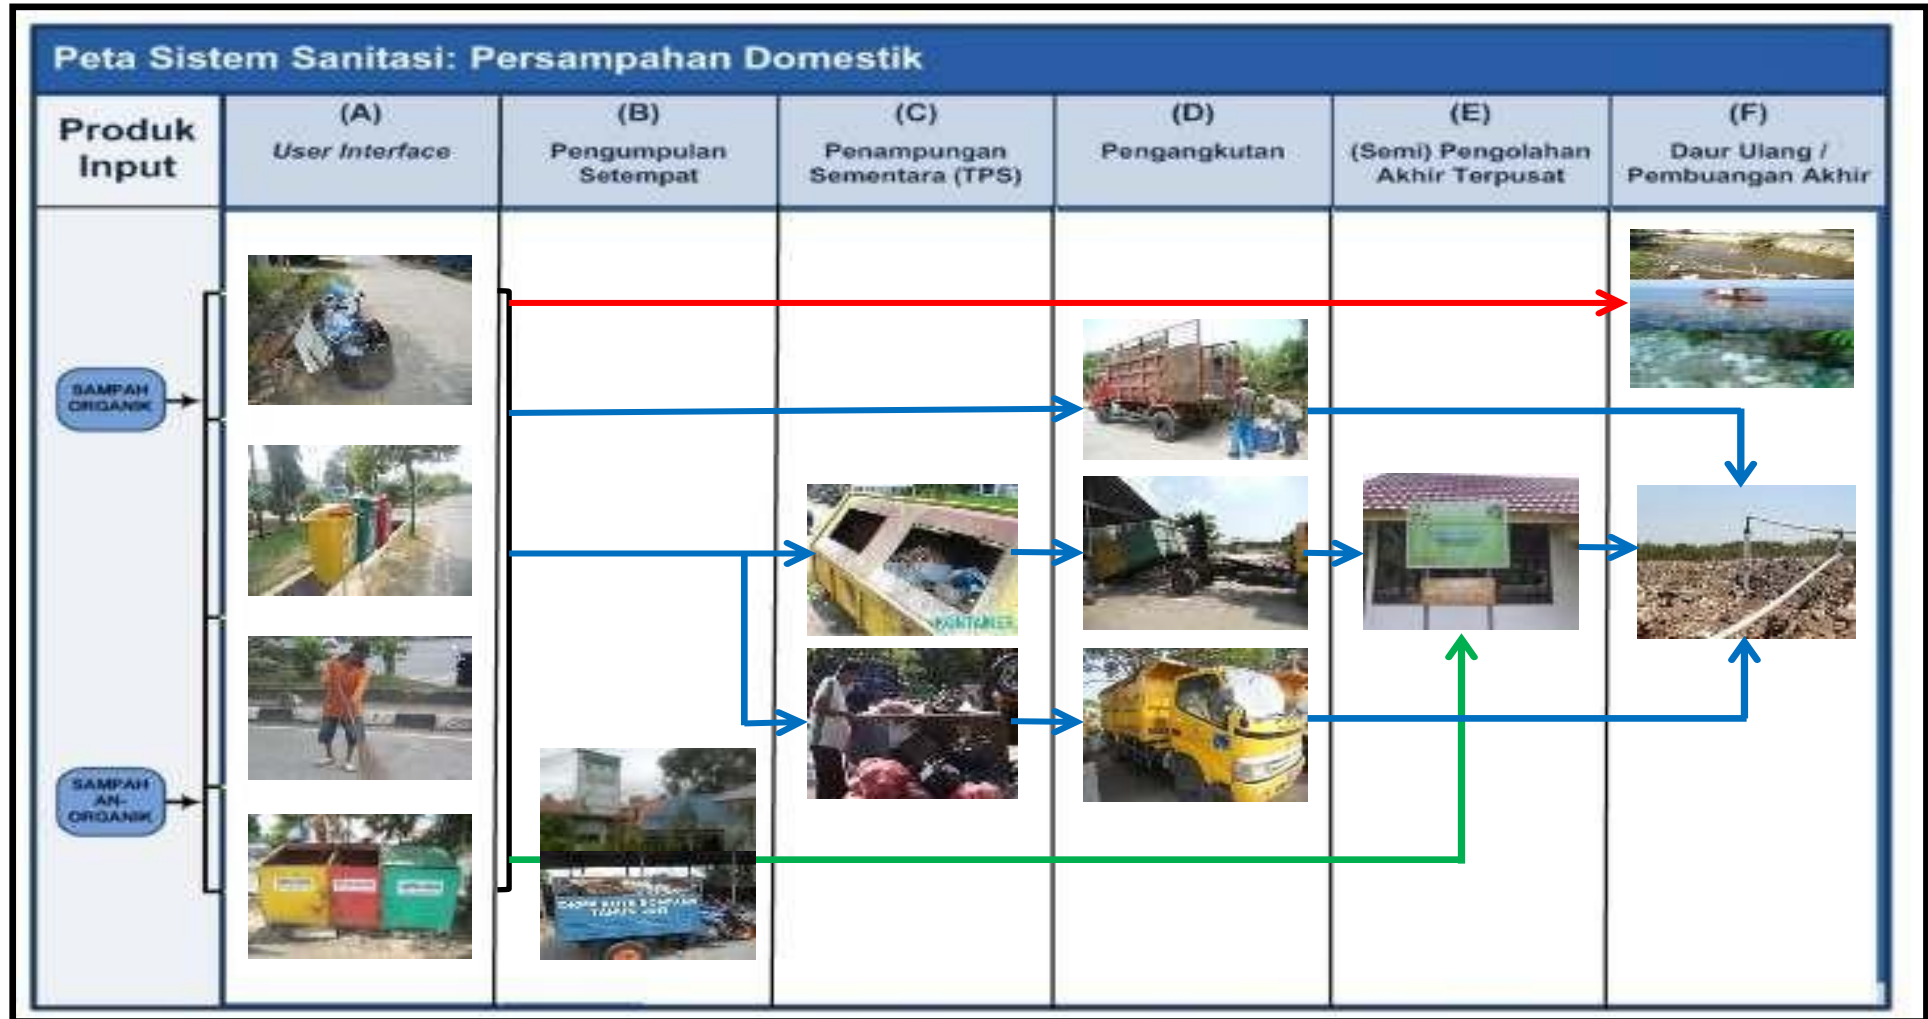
Peta Sistem Sanitasi: Persampahan Domestik

| Produk Input | (A) User Interface | (B) Pengumpulan Setempat | (C) Penampungan Sementara (TPS) | (D) Pengangkutan | (E) (Semi) Pengolahan Akhir Terpusat | (F) Daur Ulang / Pembuangan Akhir |
|---|---|---|---|---|---|---|

SAMPAH ORGANIK

SAMPAH AN-ORGANIK

KONTAINER

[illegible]